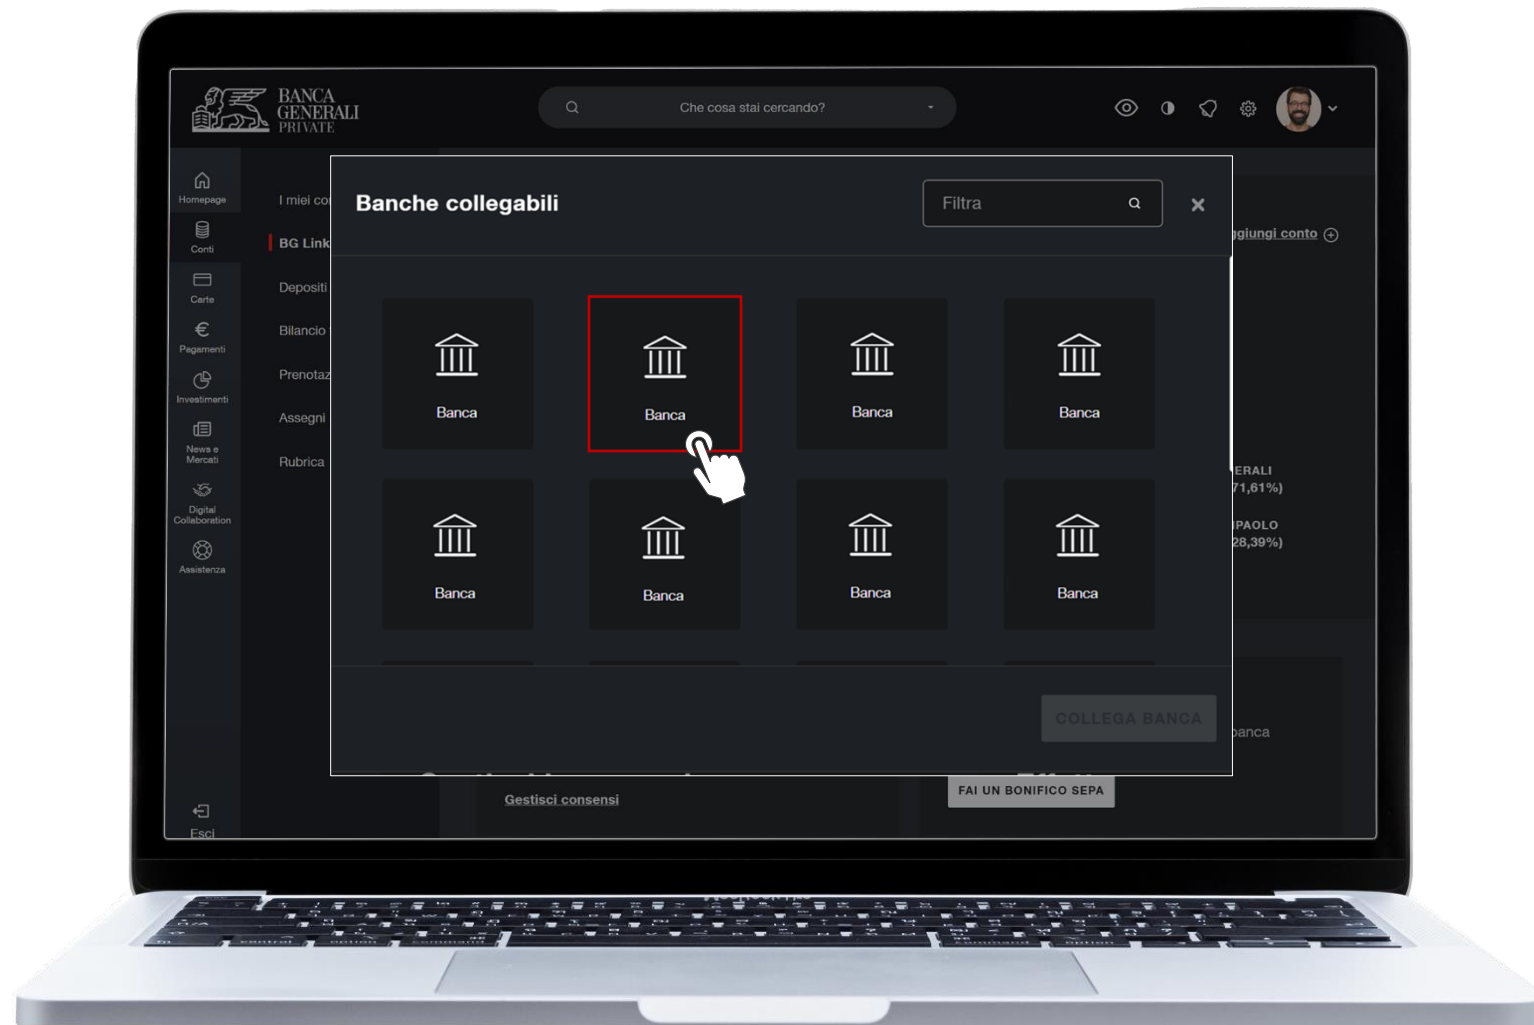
BANCA GENERALI PRIVATE

Che cosa stai cercando?

Homepage
Conti
Carte
Pagamenti
Investimenti
News e Mercati
Digital Collaboration
Assistenza

I miei co
BG Link
Depositi
Bilancio
Prenotaz
Assegni
Rubrica

Banche collegabili

Filtra

Banca
Banca
Banca
Banca
Banca
Banca
Banca
Banca

COLLEGA BANCA

giungi conto
ERALI
71,61%)
PAOLO
28,39%)
banca

Gestisci consensi

FAI UN BONIFICO SEPA

Esci